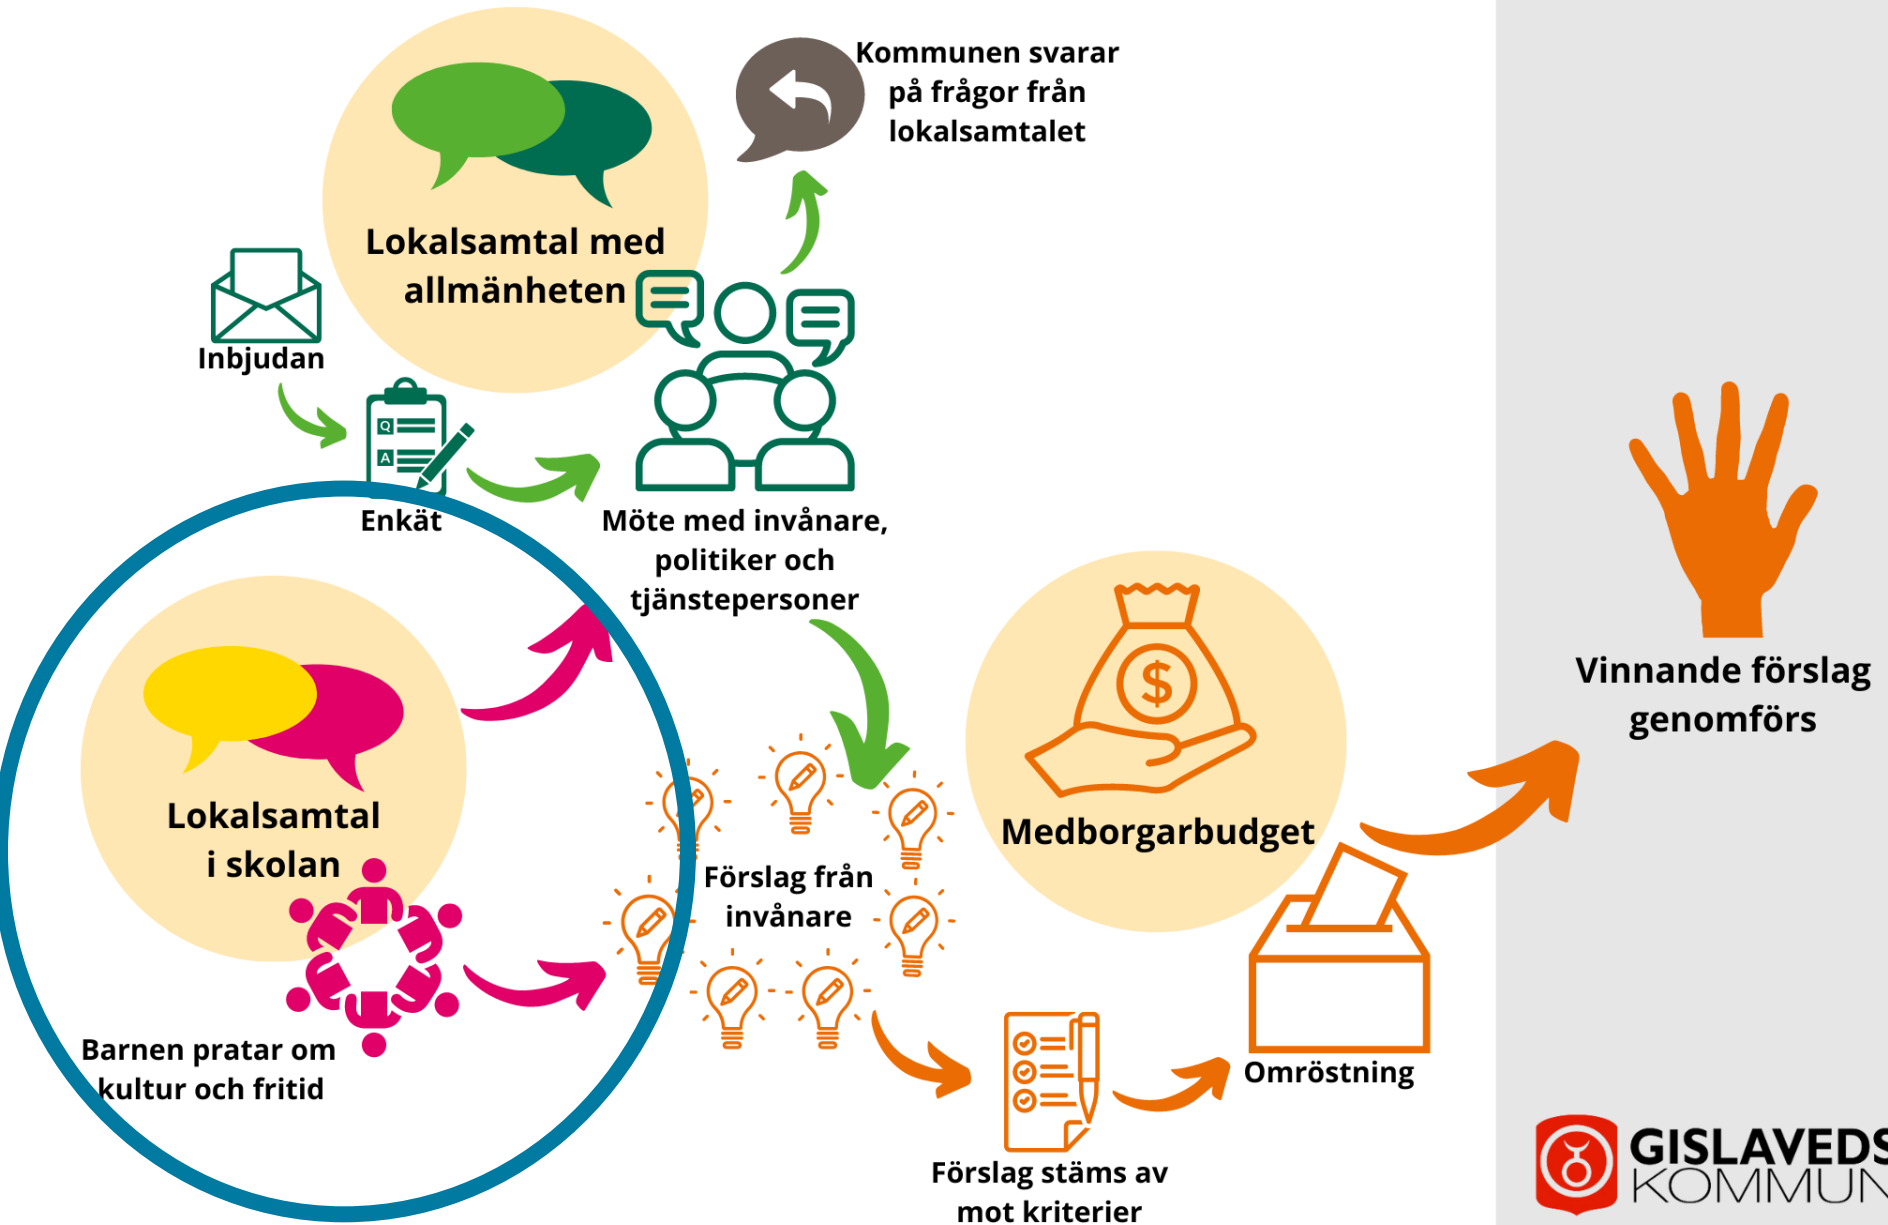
Kommunen svarar på frågor från lokalsamtalet

Lokalsamtal med allmänheten

Inbjudan

Q

A

Enkät

Möte med invånare, politiker och tjänstepersoner

Lokalsamtal i skolan

Barnen pratar om kultur och fritid

Förslag från invånare

Medborgarbudget

$

Förslag stäms av mot kriterier

Omröstning

Vinnande förslag genomförs

GISLAVEDS KOMMUN